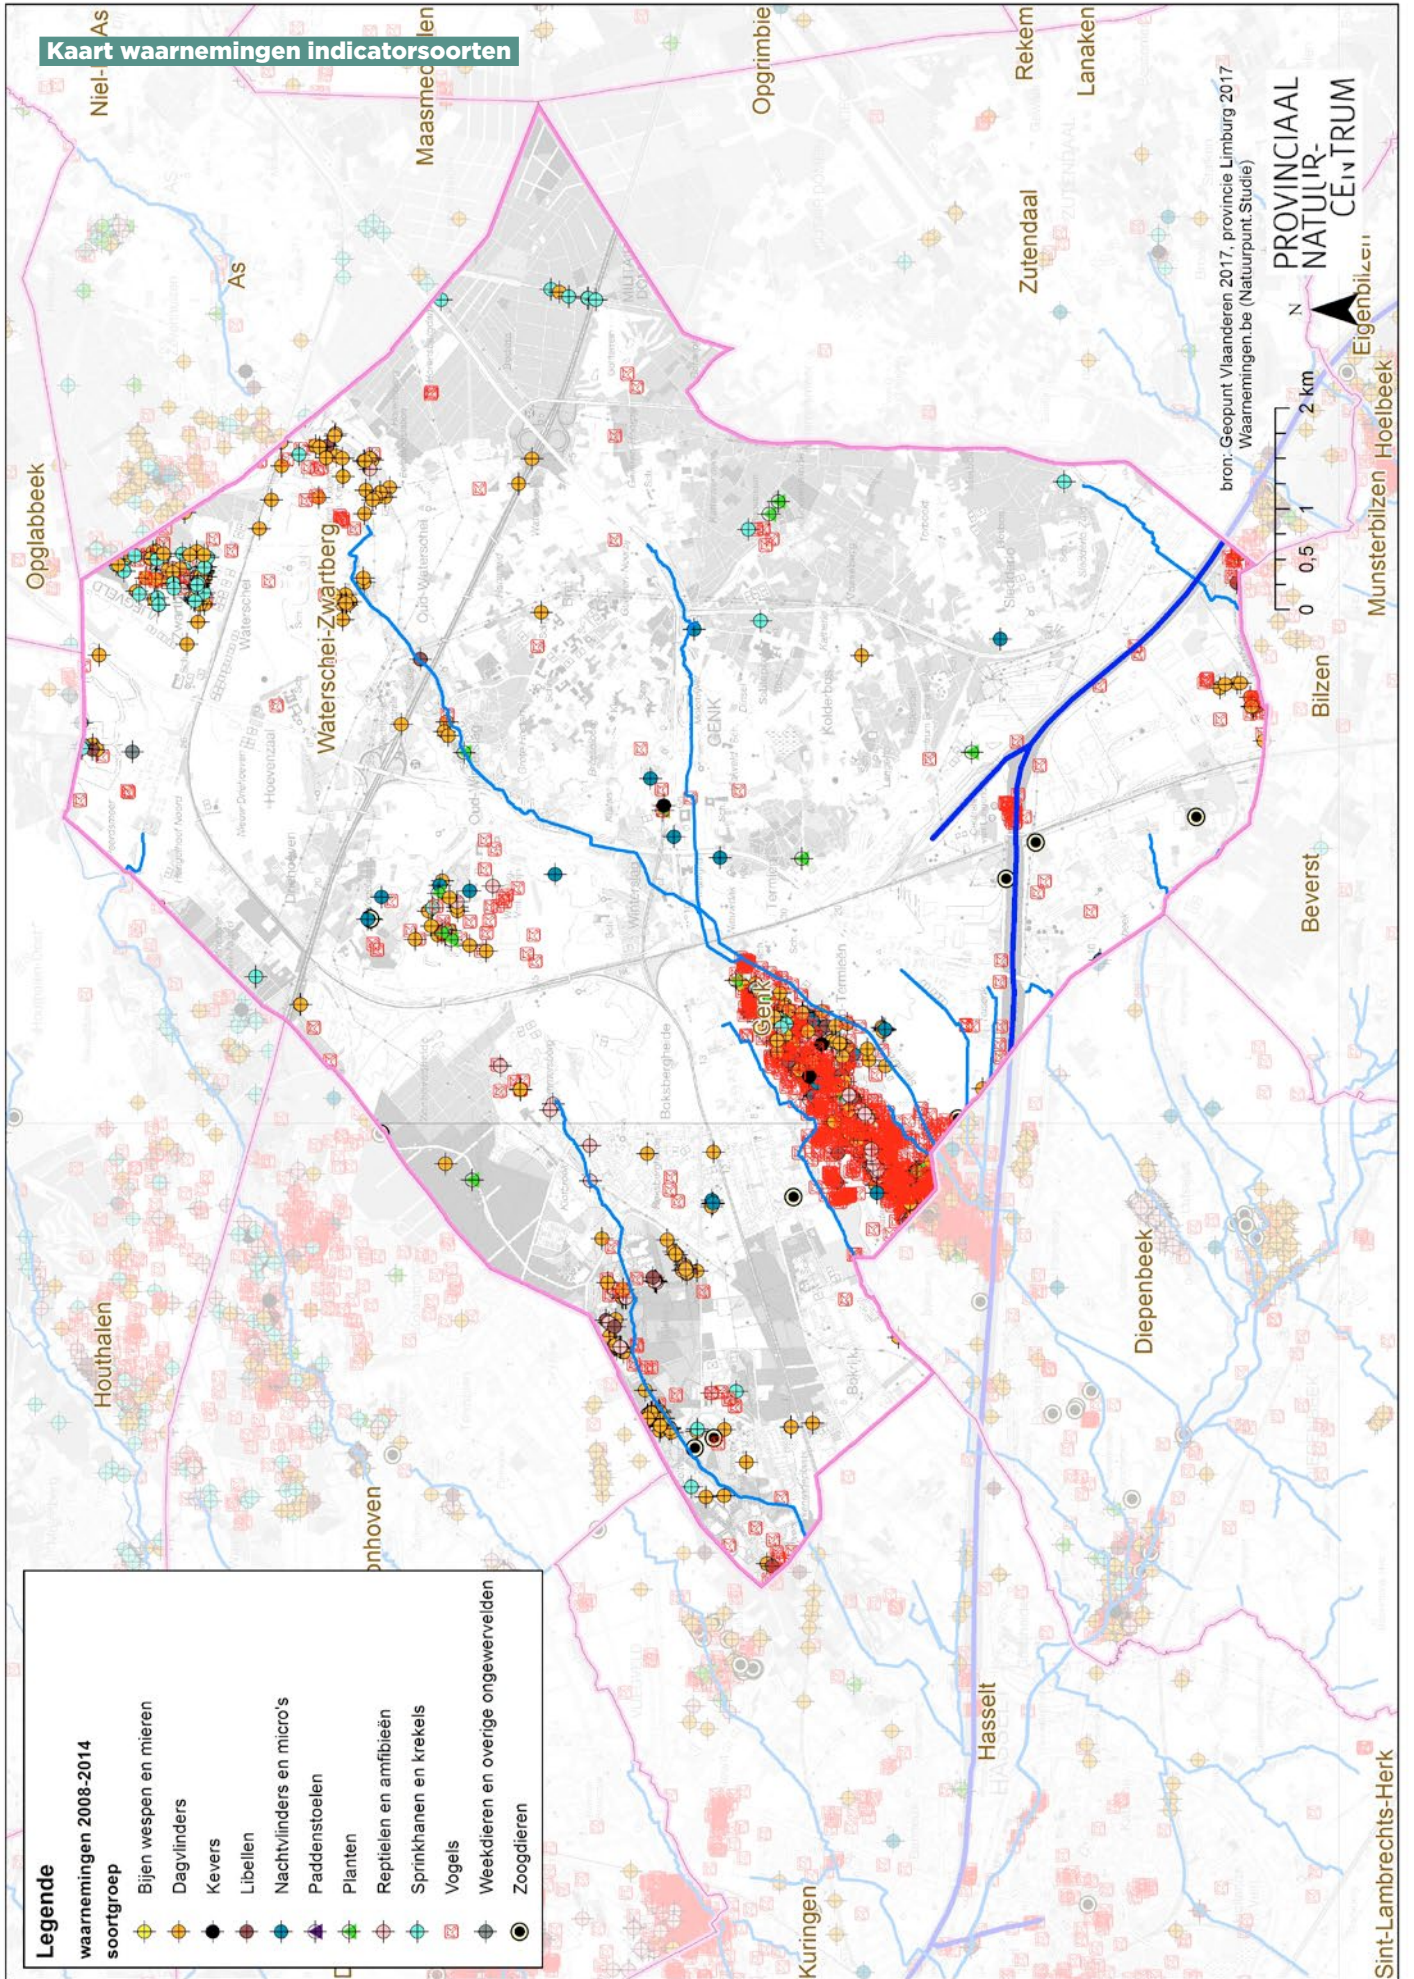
Kaart waarnemingen indicatorsoorten

Niel-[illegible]-As
Maasmechelen
Opgrimbie
Rekem
Lanaken
As
Opglabbeek
Zutendaal
Waterschei-Zwartberg
Waterschei
Oud-Waterschei
GENK
Genk
Bilzen
Munsterbilzen
Hoelbeek
Eigenbilzen
Beverst
Houthalen
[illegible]onhoven
Diepenbeek
Hasselt
Kuringen
Sint-Lambrechts-Herk

bron: Geopunt Vlaanderen 2017, provincie Limburg 2017
Waarnemingen.be (Natuurpunt.Studie)

PROVINCIAAL NATUURCENTRUM

N
0 0,5 1 2 km

Legende
waarnemingen 2008-2014
soortgroep
Bijen wespen en mieren
Dagvlinders
Kevers
Libellen
Nachtvlinders en micro's
Paddenstoelen
Planten
Reptielen en amfibieën
Sprinkhanen en krekels
Vogels
Weekdieren en overige ongewervelden
Zoogdieren